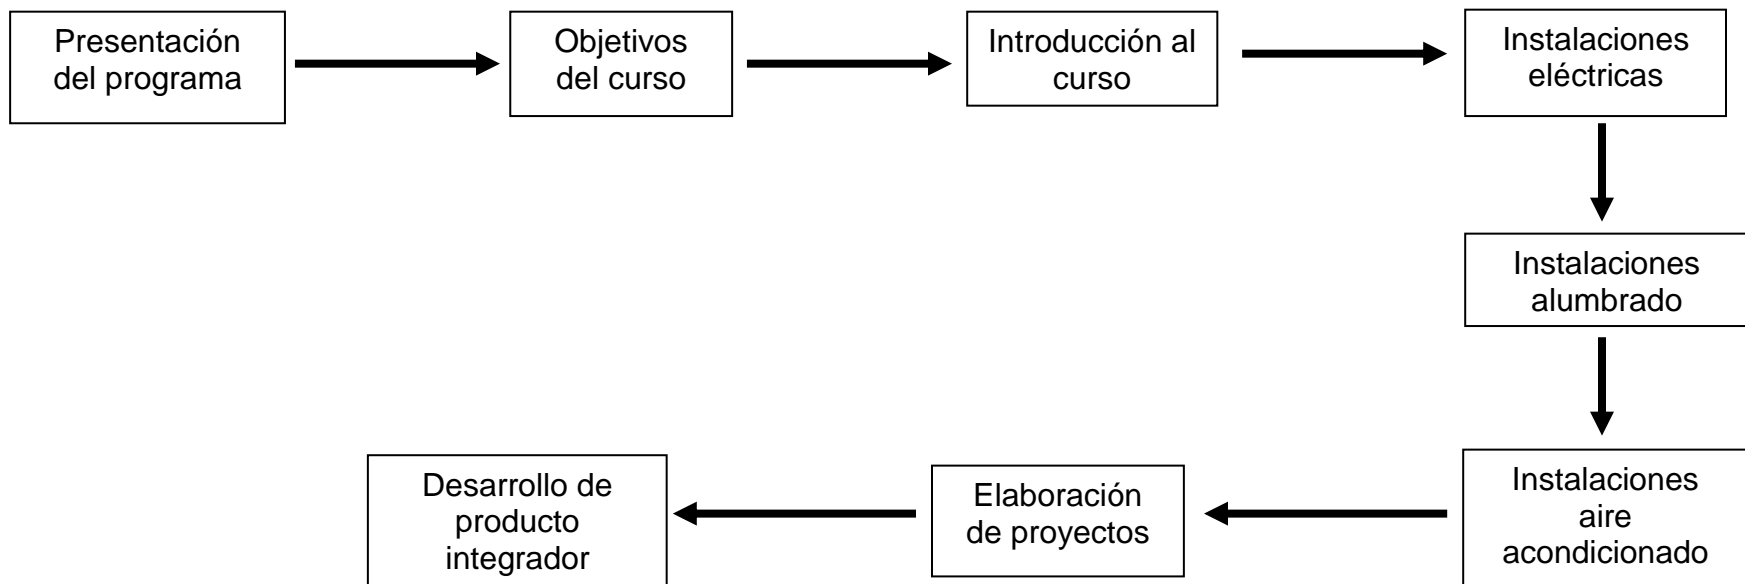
Presentación del programa

Objetivos del curso

Introducción al curso

Instalaciones eléctricas

Instalaciones alumbrado

Instalaciones aire acondicionado

Elaboración de proyectos

Desarrollo de producto integrador